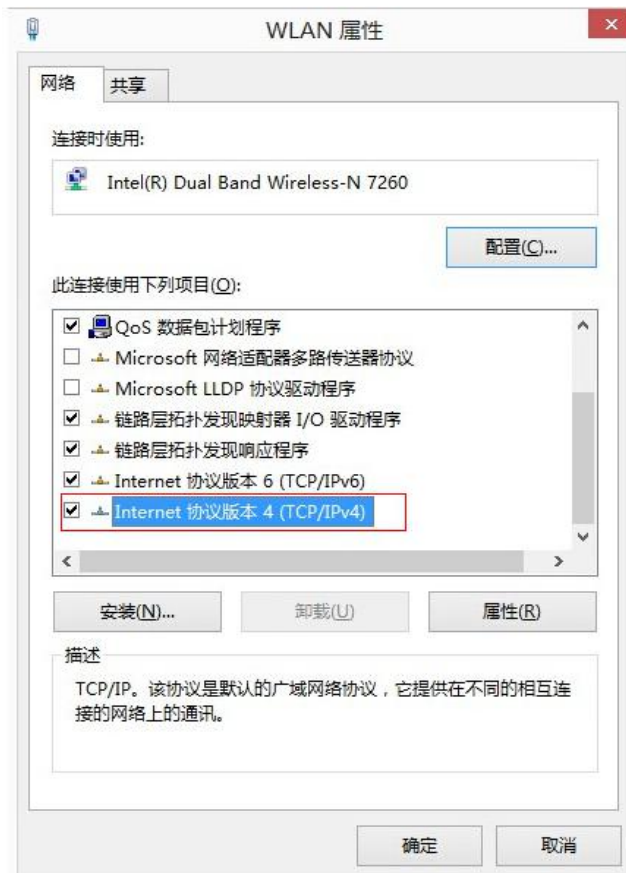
WLAN 属性

网络

共享

连接时使用:

Intel(R) Dual Band Wireless-N 7260

配置(C)...

此连接使用下列项目(O):

☑ QoS 数据包计划程序
☐ Microsoft 网络适配器多路传送器协议
☐ Microsoft LLDP 协议驱动程序
☑ 链路层拓扑发现映射器 I/O 驱动程序
☑ 链路层拓扑发现响应程序
☑ Internet 协议版本 6 (TCP/IPv6)
☑ Internet 协议版本 4 (TCP/IPv4)

安装(N)...

卸载(U)

属性(R)

描述

TCP/IP。该协议是默认的广域网络协议，它提供在不同的相互连接的网络上的通讯。

确定

取消